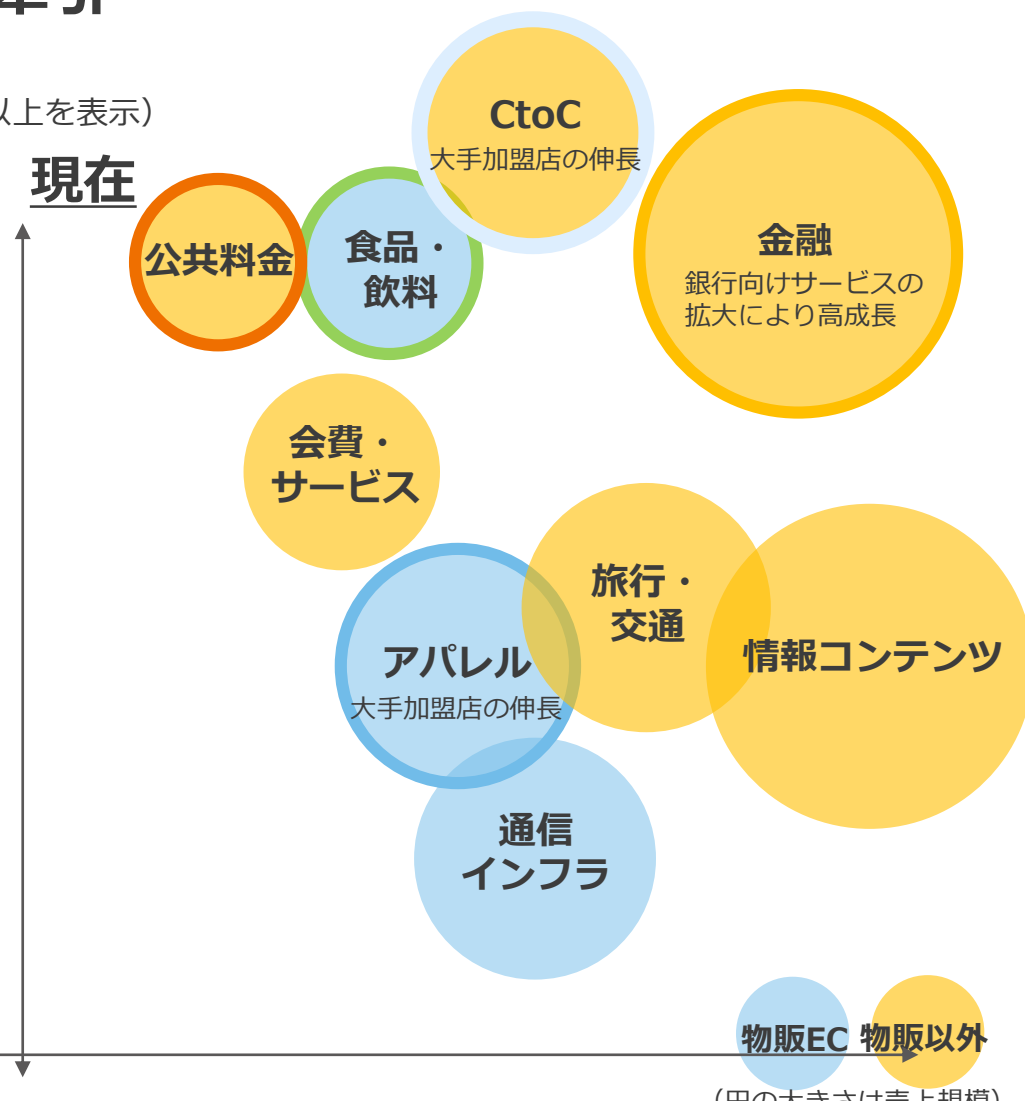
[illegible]

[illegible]上を表示）

現在

CtoC
大手加盟店の伸長

金融
銀行向けサービスの拡大により高成長

公共料金

食品・飲料

会費・サービス

旅行・交通

アパレル
大手加盟店の伸長

情報コンテンツ

通信インフラ

物販EC

物販以外

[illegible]